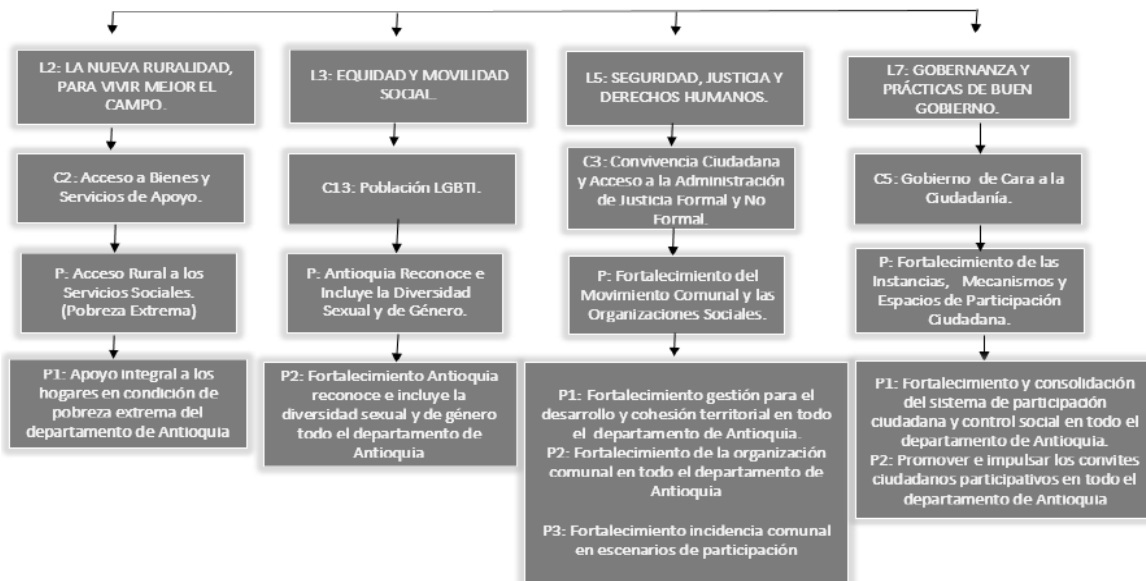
L2: LA NUEVA RURALIDAD, PARA VIVIR MEJOR EL CAMPO.

C2: Acceso a Bienes y Servicios de Apoyo.

P: Acceso Rural a los Servicios Sociales. (Pobreza Extrema)

P1: Apoyo integral a los hogares en condición de pobreza extrema del departamento de Antioquia

L3: EQUIDAD Y MOVILIDAD SOCIAL.

C13: Población LGBTI.

P: Antioquia Reconoce e Incluye la Diversidad Sexual y de Género.

P2: Fortalecimiento Antioquia reconoce e incluye la diversidad sexual y de género todo el departamento de Antioquia

L5: SEGURIDAD, JUSTICIA Y DERECHOS HUMANOS.

C3: Convivencia Ciudadana y Acceso a la Administración de Justicia Formal y No Formal.

P: Fortalecimiento del Movimiento Comunal y las Organizaciones Sociales.

P1: Fortalecimiento gestión para el desarrollo y cohesión territorial en todo el departamento de Antioquia.
P2: Fortalecimiento de la organización comunal en todo el departamento de Antioquia

P3: Fortalecimiento incidencia comunal en escenarios de participación

L7: GOBERNANZA Y PRÁCTICAS DE BUEN GOBIERNO.

C5: Gobierno de Cara a la Ciudadanía.

P: Fortalecimiento de las Instancias, Mecanismos y Espacios de Participación Ciudadana.

P1: Fortalecimiento y consolidación del sistema de participación ciudadana y control social en todo el departamento de Antioquia.
P2: Promover e impulsar los convites ciudadanos participativos en todo el departamento de Antioquia